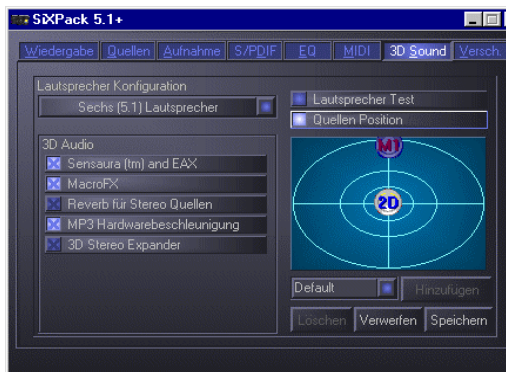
SiXPack 5.1+

Wiedergabe | Quellen | Aufnahme | S/PDIF | EQ | MIDI | 3D Sound | Versch.

Lautsprecher Konfiguration
Sechs (5.1) Lautsprecher

Lautsprecher Test
Quellen Position

3D Audio
Sensaura (tm) and EAX
MacroFX
Reverb für Stereo Quellen
MP3 Hardwarebeschleunigung
3D Stereo Expander

M1
2D

Default
Hinzufügen
Löschen
Verwerfen
Speichern